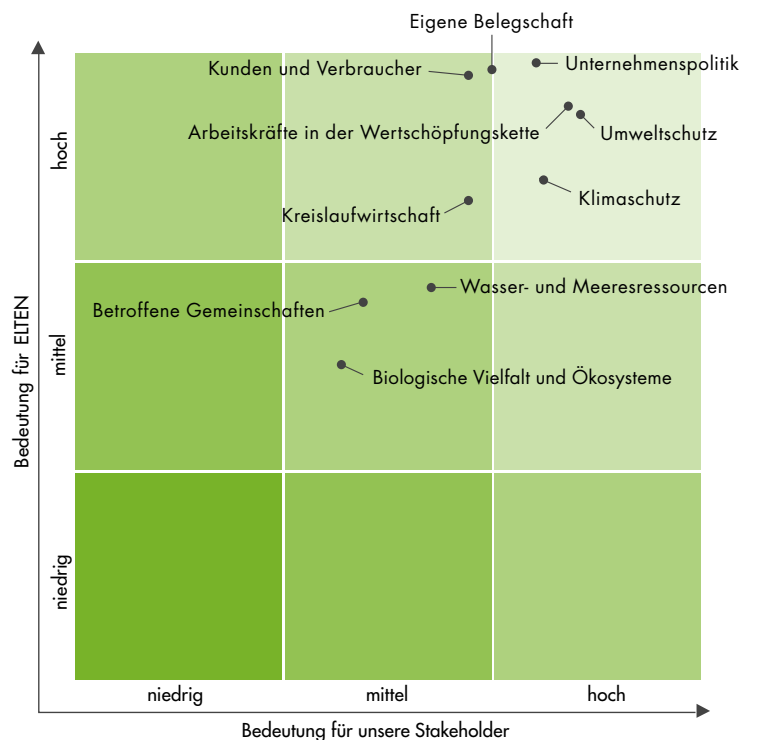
Eigene Belegschaft
Kunden und Verbraucher
Unternehmenspolitik
Arbeitskräfte in der Wertschöpfungskette
Umweltschutz
Klimaschutz
Kreislaufwirtschaft
Wasser- und Meeresressourcen
Betroffene Gemeinschaften
Biologische Vielfalt und Ökosysteme

Bedeutung für ELTEN
hoch
mittel
niedrig

niedrig
mittel
hoch
Bedeutung für unsere Stakeholder